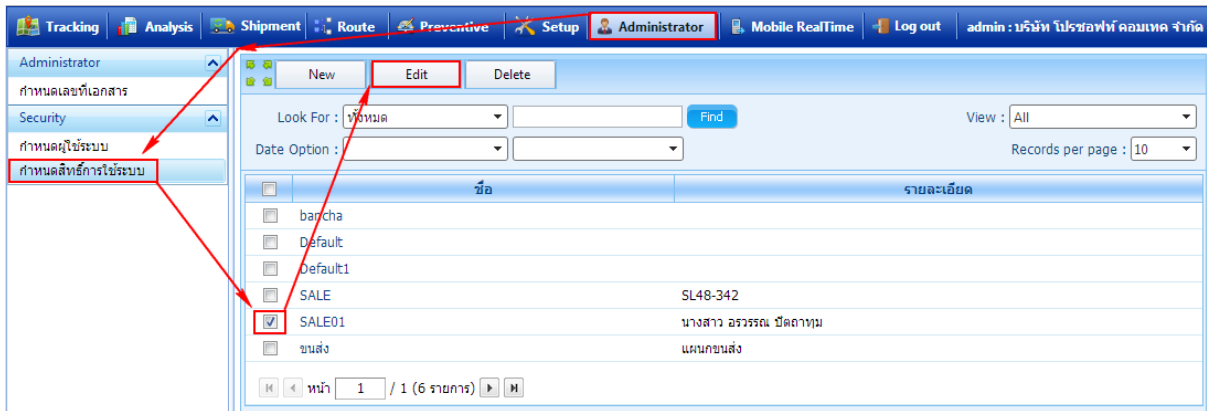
Tracking | Analysis | Shipment | Route | Preventive | Setup | Administrator | Mobile RealTime | Log out | admin : บริษัท โปรซอฟท์ คอมเทค จำกัด

Administrator
กำหนดเลขที่เอกสาร
Security
กำหนดผู้ใช้ระบบ
กำหนดสิทธิ์การใช้ระบบ

New | Edit | Delete

Look For : ทั้งหมด Find
View : All
Date Option :
Records per page : 10

| | ชื่อ | รายละเอียด |
|---|---|---|
| | bancha | |
| | Default | |
| | Default1 | |
| | SALE | SL48-342 |
| ☑ | SALE01 | นางสาว อรวรรณ ปัตถาทุม |
| | ขนส่ง | แผนกขนส่ง |

หน้า 1 / 1 (6 รายการ)